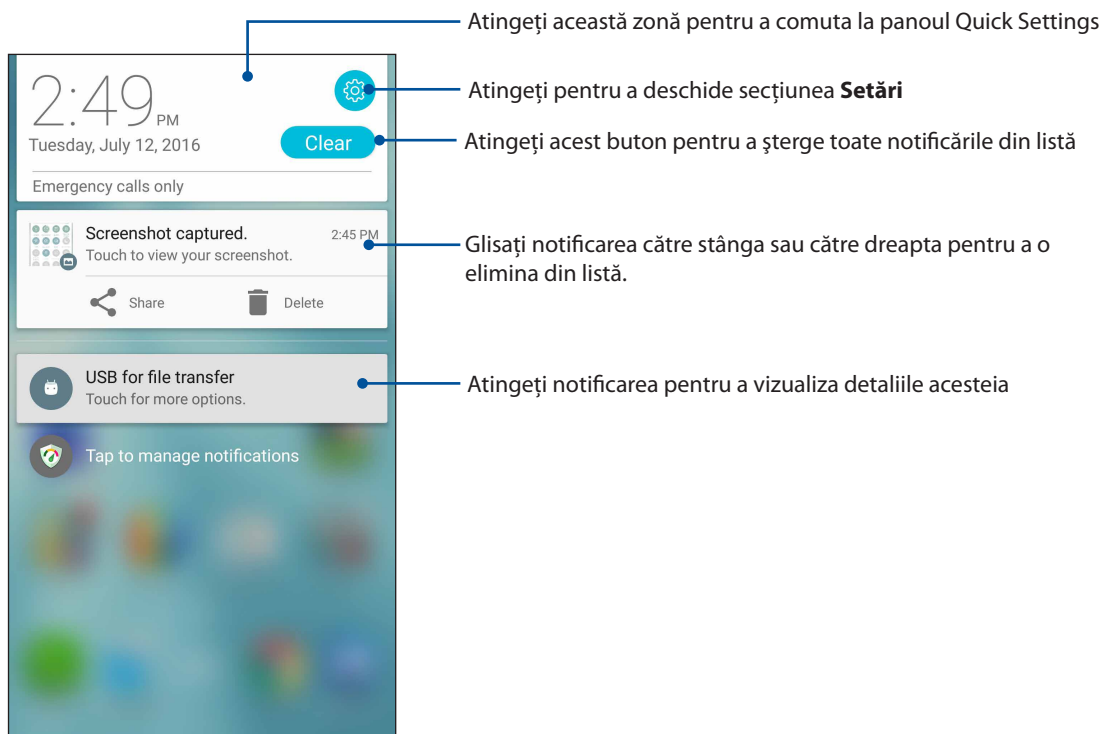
Atingeți această zonă pentru a comuta la panoul Quick Settings

2:49 PM
Tuesday, July 12, 2016

Atingeți pentru a deschide secțiunea **Setări**

Clear

Atingeți acest buton pentru a şterge toate notificările din listă

Emergency calls only

Screenshot captured.
2:45 PM
Touch to view your screenshot.

Glisați notificarea către stânga sau către dreapta pentru a o elimina din listă.

Share
Delete

USB for file transfer
Touch for more options.

Atingeți notificarea pentru a vizualiza detaliile acesteia

Tap to manage notifications